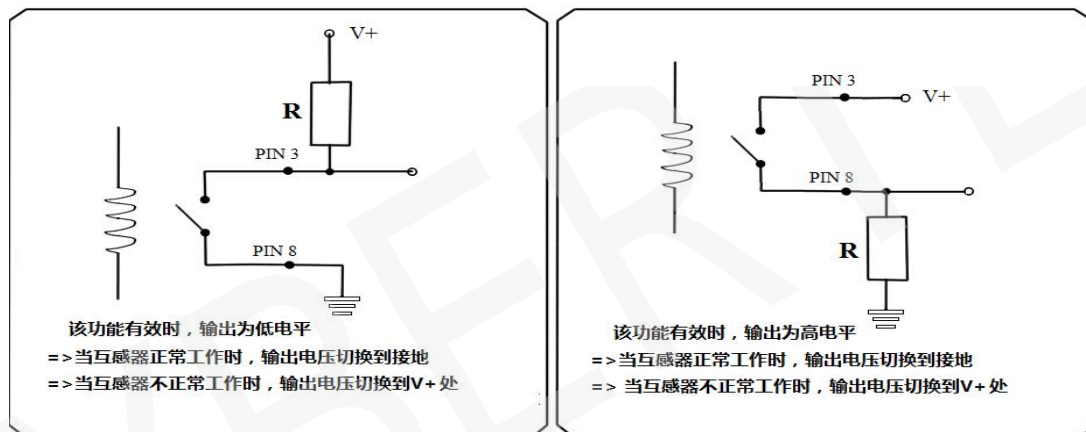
V+

R

PIN 3

PIN 8

该功能有效时，输出为低电平
=>当互感器正常工作时，输出电压切换到接地
=>当互感器不正常工作时，输出电压切换到V+处

PIN 3

V+

PIN 8

R

该功能有效时，输出为高电平
=>当互感器正常工作时，输出电压切换到接地
=> 当互感器不正常工作时，输出电压切换到V+处